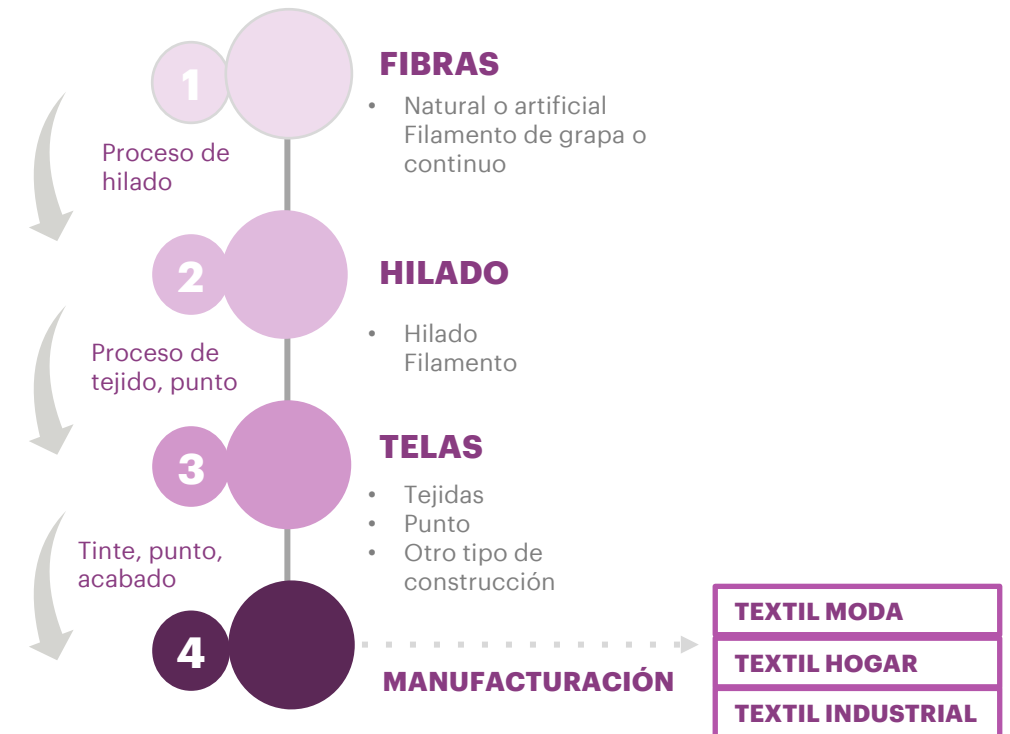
1

FIBRAS

• Natural o artificial
Filamento de grapa o continuo

Proceso de hilado

2

HILADO

• Hilado
Filamento

Proceso de tejido, punto

3

TELAS

• Tejidas
• Punto
• Otro tipo de construcción

Tinte, punto, acabado

4

MANUFACTURACIÓN

TEXTIL MODA

TEXTIL HOGAR

TEXTIL INDUSTRIAL